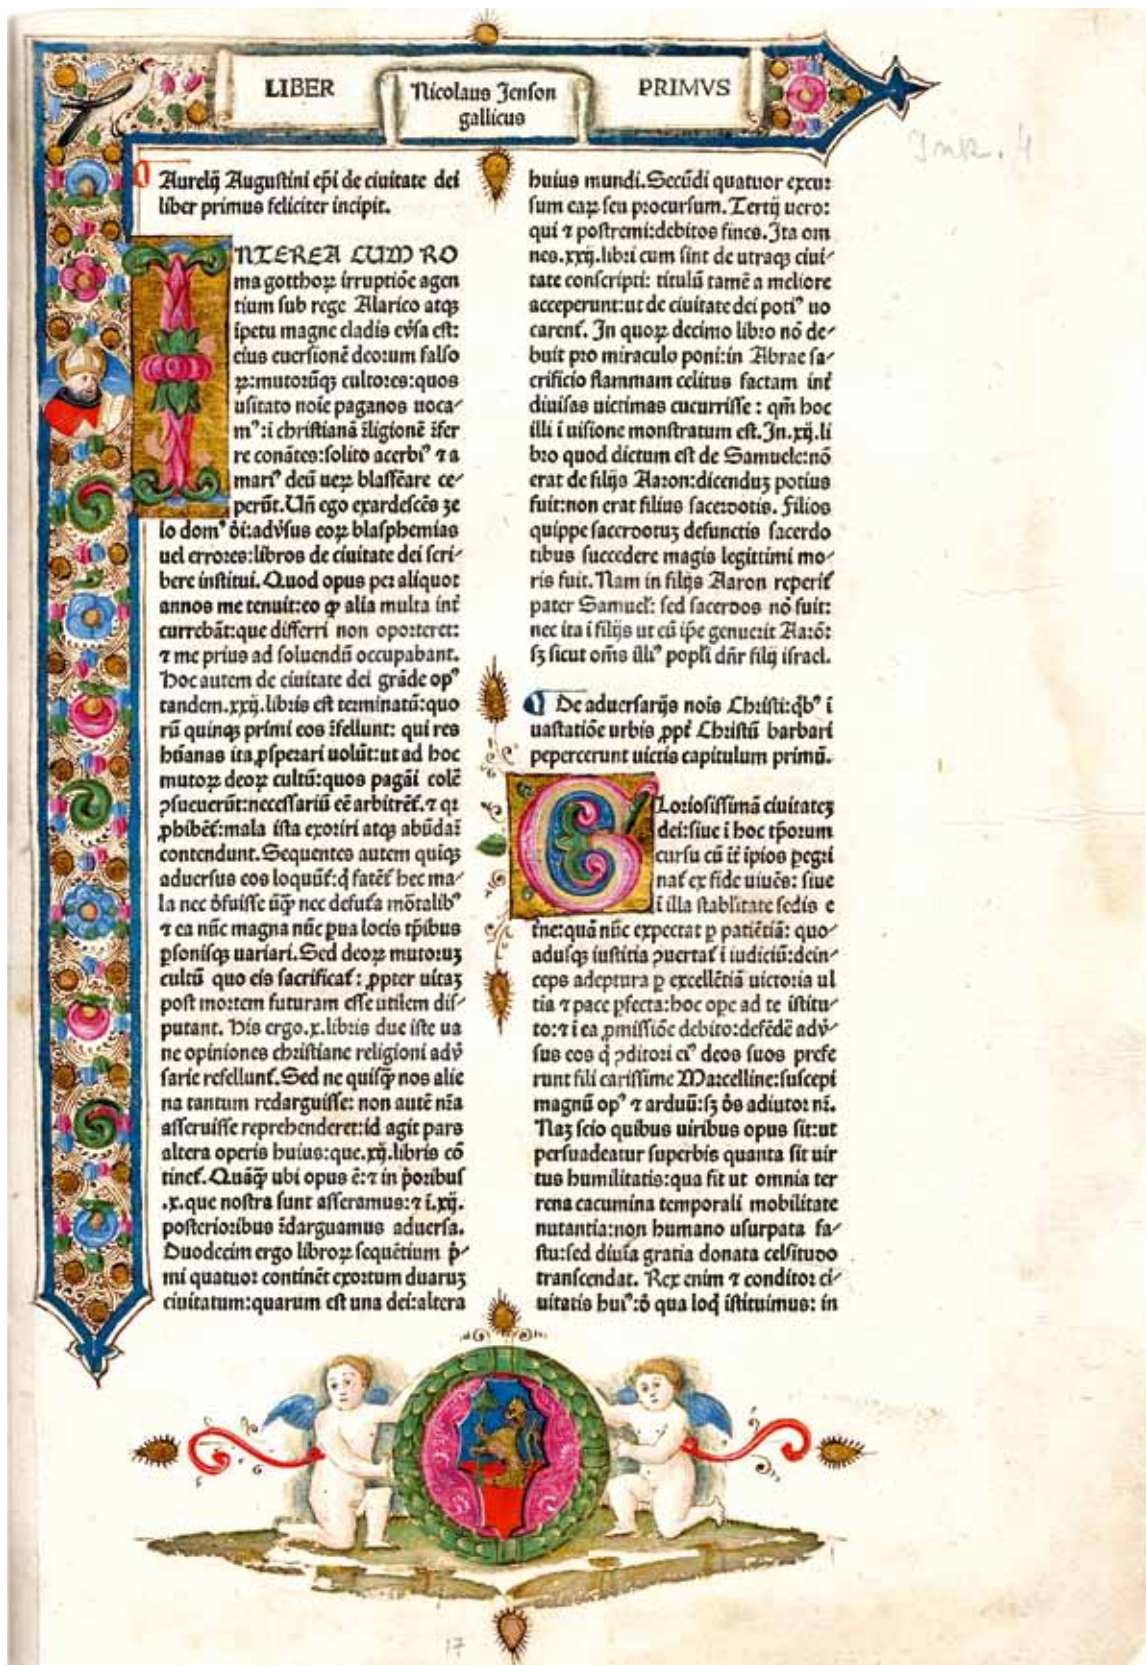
LIBER | Nicolaus Jenson gallicus | PRIMVS

Inc. 4

Aurelij Augustini epi de ciuitate dei liber primus feliciter incipit.

INTEREA CUM ROma gottho℞ irruptiõe agentium sub rege Alarico atq͂ ĩpetu magne cladis euersa est: eius euersionẽ deorum falso℞ multorũq͂ cultores:quos usitato noie paganos uocam⁹:i christianã ṙligionẽ ĩferre conãtes:solito acerbi⁹ ⁊ amari⁹ deũ uer; blasfẽare ceperũt.Unᷓ ego exardescẽs ʒelo dom⁹ dĩ:aduersus eo℞ blasphemias uel errores:libros de ciuitate dei scribere institui.Quod opus per aliquot annos me tenuit:eo ꝙ alia multa ĩtercurrebãt:que differri non oporteret: ⁊ me prius ad soluendũ occupabant. Hoc autem de ciuitate dei grãde op⁹ tandem.xxij.libris est terminatũ:quorũ quinq͂ primi eos ĩfellunt: qui res hũanas ita ꝓsperari uolũt:ut ad hoc multo℞ deo℞ cultũ:quos pagãi colẽ ꝯsueuerũt:necessariũ eẽ arbitrẽt.⁊ q: ꝓhibẽt:mala ista exoriri atq͂ abũdãi contendunt.Sequentes autem quinq͂ aduersus eos loquũt:q̃ fatẽt hec mala nec defuisse unq͂ nec defutura mortalib⁹ ⁊ ea nũc magna nũc pua locis tẽpibus ꝑsonisq͂ uariari.Sed deo℞ multorũ cultũ quo eis sacrificat: ꝓpter uitã post mortem futuram esse utilem disputant. His ergo.x.libris due iste uane opiniones christiane religioni adu᷑sarie refellunt.Sed ne quisq͂ nos aliena tantum redarguisse: non autẽ nr̃a asseruisse reprehenderet:id agit pars altera operis huius:que.xij.libris cõtinet.Quãq͂ ubi opus ẽ:⁊ in ꝓoribus .x.que nostra sunt asseramus:⁊ i.xij. posterioribus ĩdarguamus aduersa. Duodecim ergo libro℞ sequẽtium ꝓmi quatuor continẽt exortum duarũ ciuitatum:quarum est una dei:altera huius mundi.Secũdi quatuor excursum eo℞ seu procursum.Tertij uero: qui ⁊ postremi:debitos fines.Ita omnes.xxij.libri cum sint de utraq͂ ciuitate conscripti: titulũ tamẽ a meliore acceperunt:ut de ciuitate dei poti⁹ uocarent. In quo℞ decimo libro nõ debuit pro miraculo poni:in Abrae sacrificio flammam celitus factam inter diuisas uictimas cucurrisse : qm̃ hoc illi i uisione monstratum est.In.xij.libro quod dictum est de Samuele:nõ erat de filijs Aaron:dicendũ potius fuit:non erat filius sacerdotis. Filios quippe sacerdotũ defunctis sacerdotibus succedere magis legittimi moris fuit. Nam in filijs Aaron reperit pater Samuel: sed sacerdos nõ fuit: nec ita i filijs ut eũ ipe genuerit Aarõ: sʒ sicut oẽs illi⁹ popli dñr filij israel.

De aduersarijs nois Christi:qb⁹ i uastatiõe urbis ꝓpt Christũ barbari pepercerunt uictis capitulum primũ.

GLoriosissimã ciuitatẽ dei:siue i hoc tẽporum cursu cũ ĩt ĩpios pegrinat ex fide uiuẽs: siue i illa stabilitate sedis eterne:quã nũc expectat p patiẽtiã: quousq͂ iustitia ꝯuertat i iudiciũ:deinceps adeptura p excellẽtiã uictoria ultia ⁊ pace pfecta:hoc ope ad te ĩstituto:⁊ i ea ꝓmissiõe debito:defẽdẽ adu᷑sus eos q̃ ꝯditori ei⁹ deos suos preferunt fili carissime Marcelline:suscepi magnũ op⁹ ⁊ arduũ:sʒ ds adiutor nr̃. Naʒ scio quibus uiribus opus sit:ut persuadeatur superbis quanta sit uirtus humilitatis:qua fit ut omnia terrena cacumina temporali mobilitate nutantia:non humano usurpata fastu:sed diuĩa gratia donata celsitudo transcendat. Rex enim ⁊ conditor ciuitatis hui⁹:õ qua loq͂ ĩstituimus: in

17